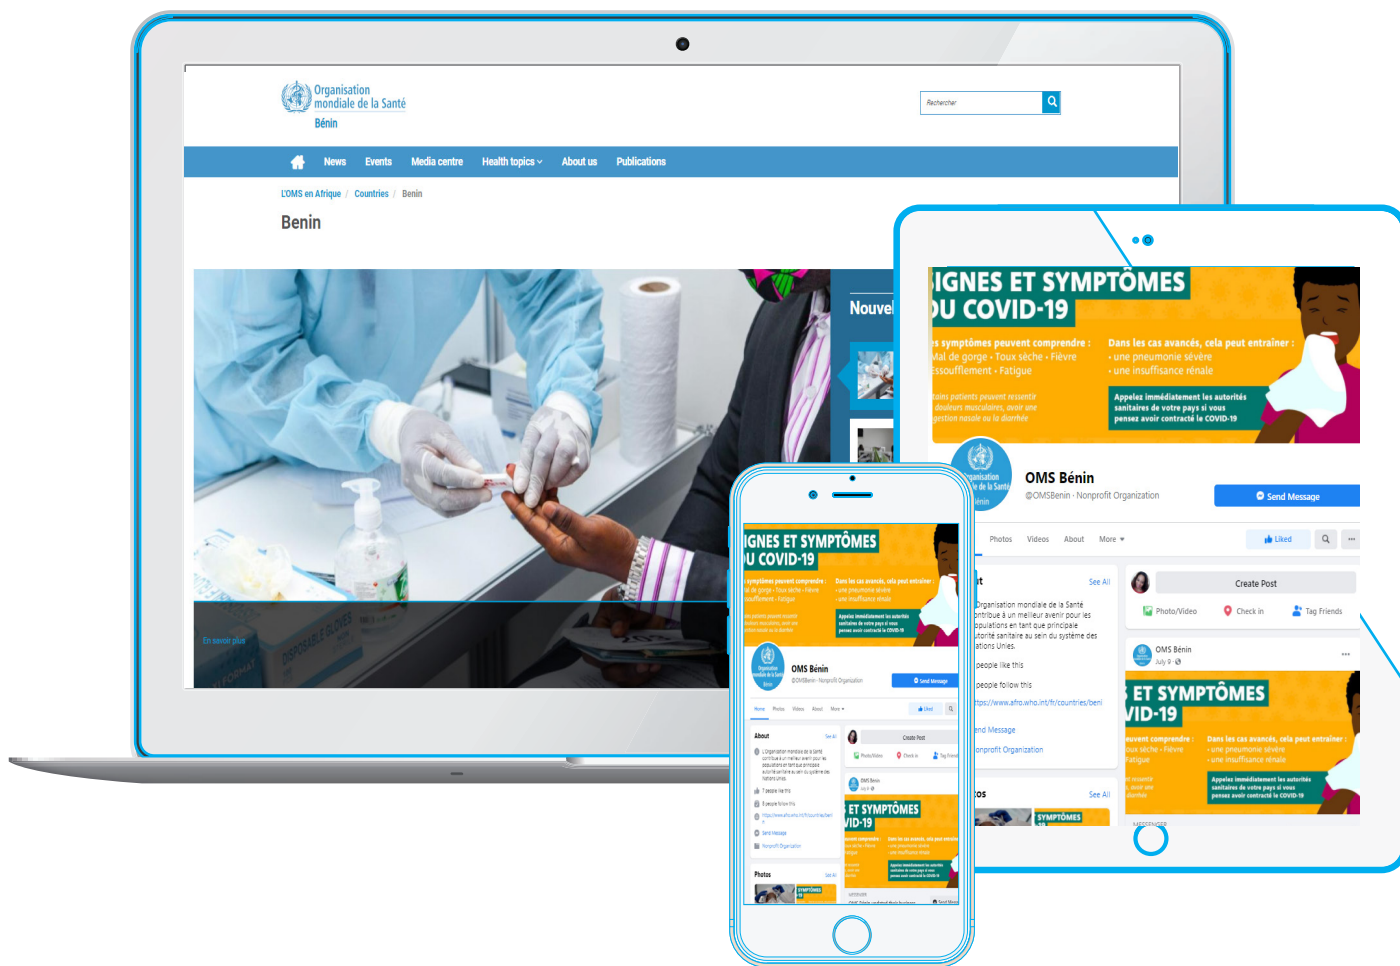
Organisation mondiale de la Santé
Bénin

Rechercher

News Events Media centre Health topics About us Publications

L'OMS en Afrique / Countries / Benin

Benin

Nouvel

En savoir plus

IGNES ET SYMPTÔMES
U COVID-19

s symptômes peuvent comprendre :
Mal de gorge • Toux sèche • Fièvre
Essoufflement • Fatigue

tains patients peuvent ressentir
douleurs musculaires, avoir une
gestion nasale ou la diarrhée

Dans les cas avancés, cela peut entraîner :
• une pneumonie sévère
• une insuffisance rénale

Appelez immédiatement les autorités sanitaires de votre pays si vous pensez avoir contracté le COVID-19

OMS Bénin
@OMSBenin · Nonprofit Organization

Send Message

Photos Videos About More

Liked

t
See All
Organisation mondiale de la Santé ontribue à un meilleur avenir pour les opulations en tant que principale utorité sanitaire au sein du système des ations Unies.
people like this
people follow this
tps://www.afro.who.int/fr/countries/beni
end Message
onprofit Organization

Create Post
Photo/Video Check in Tag Friends

OMS Bénin
July 9

ET SYMPTÔMES
VID-19

euvent comprendre :
oux sèche • Fièvre
Fatigue

Dans les cas avancés, cela peut entraîner :
• une pneumonie sévère
• une insuffisance rénale

Appelez immédiatement les autorités sanitaires de votre pays si vous pensez avoir contracté le COVID-19

tos
See All
SYMPTÔMES

IGNES ET SYMPTÔMES
U COVID-19

OMS Bénin
@OMSBenin · Nonprofit Organization
Send Message

About
See All
Photos
See All
Create Post
ET SYMPTÔMES
VID-19